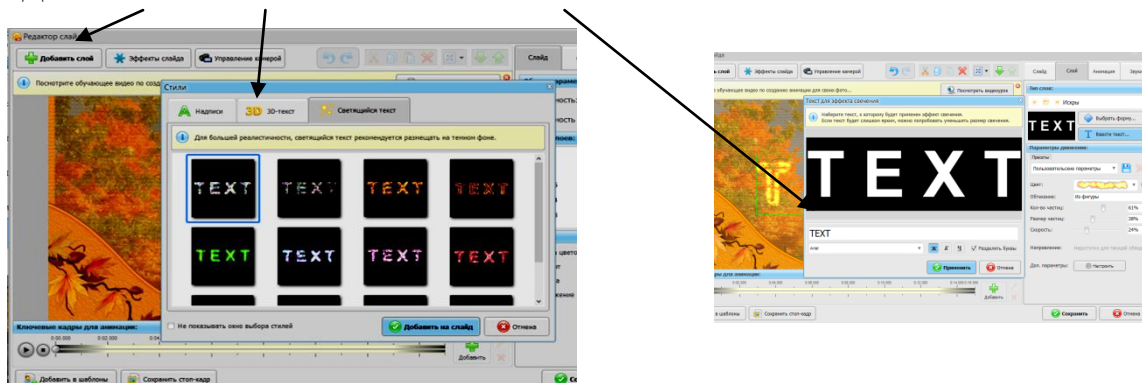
Редактор слайда

Добавить слой
Эффекты слайда
Управление камерой
Слайд

Посмотрите обучающее видео по созд

Стили
Надписи
3D-текст
Светящийся текст

Для большей реалистичности, светящийся текст рекомендуется размещать на темном фоне.

TEXT TEXT TEXT TEXT
TEXT TEXT TEXT TEXT

Не показывать окно выбора стилей
Добавить на слайд
Отмена

Ключевые кадры для анимации:
Добавить
Добавить в шаблоны
Сохранить стоп-кадр

Добавить слой
Эффекты слайда
Управление камерой
Посмотреть видеоурок
Слайд
Слой
Анимация
Звук

Текст для эффекта свечения
Наберите текст, к которому будет применен эффект свечения. Если текст будет слишком крупным, можно попробовать уменьшить размер свечения.

TEXT

TEXT
Arial
Разделить буквы
Применить
Отмена

Искры
TEXT
Выбрать форму...
Ввести текст...
Параметры движения:
Пресеты
Пользовательские параметры
Цвет:
Область:
Из фигуры
Кол-во частиц:
61%
Размер частиц:
38%
Скорость:
24%
Направление:
Доп. параметры:
Настроить

Добавить
Сохранить
Отмена
Сохранить стоп-кадр
шаблоны